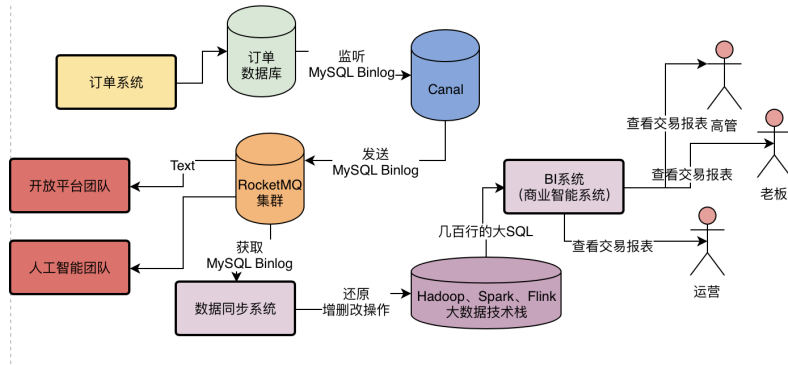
订单系统

订单
数据库

监听
MySQL Binlog

Canal

发送
MySQL Binlog

Text

开放平台团队

RocketMQ
集群

人工智能团队

获取
MySQL Binlog

数据同步系统

还原
增删改操作

Hadoop、Spark、Flink
大数据技术栈

几百行的大SQL

BI系统
(商业智能系统)

查看交易报表

高管

查看交易报表

老板

查看交易报表

运营